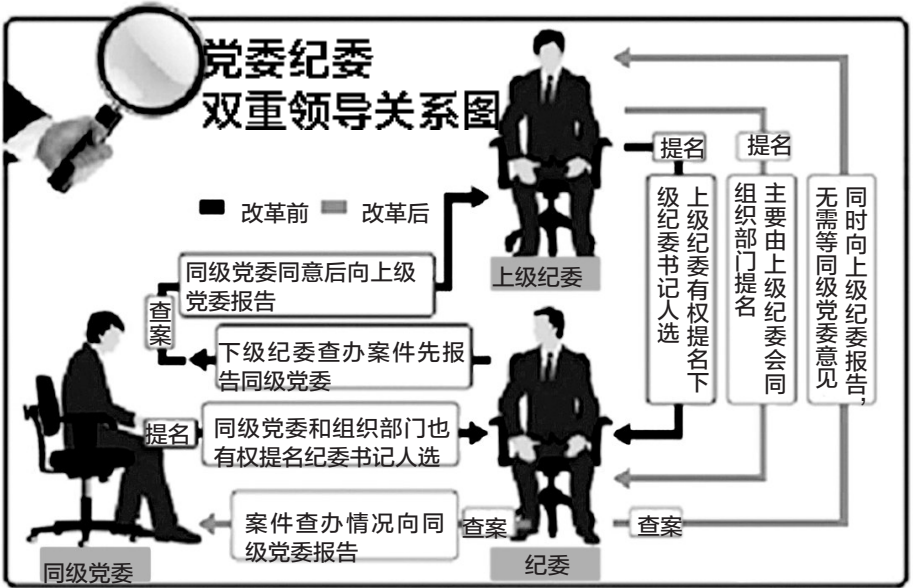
党委纪委
双重领导关系图

改革前　改革后

提名

提名

上级纪委有权提名下级纪委书记人选

主要由上级纪委会同组织部门提名

同时向上级纪委报告，无需等同级党委意见

同级党委同意后向上级党委报告

上级纪委

查案

下级纪委查办案件先报告同级党委

提名

同级党委和组织部门也有权提名纪委书记人选

案件查办情况向同级党委报告

查案

查案

同级党委

纪委